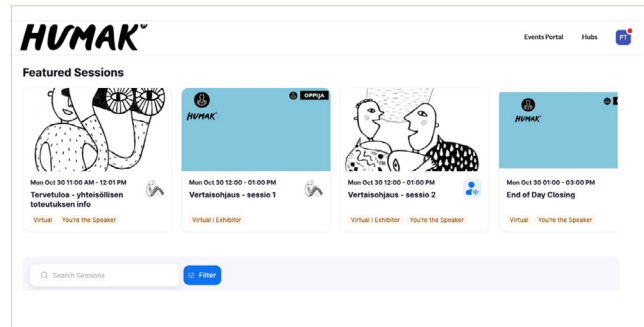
HUMAK

Events Portal Hubs PT

Featured Sessions

Mon Oct 30 11:00 AM - 12:01 PM
Tervetuloa - yhteisöllisen toteutuksen info
Virtual You're the Speaker

OPPIJA
HUMAK
Mon Oct 30 12:00 - 01:00 PM
Vertaisohjaus - sessio 1
Virtual | Exhibitor

Mon Oct 30 12:00 - 01:00 PM
Vertaisohjaus - sessio 2
Virtual | Exhibitor You're the Speaker

HUMAK
Mon Oct 30 01:00 - 03:00 PM
End of Day Closing
Virtual You're the Speaker

Search Sessions
Filter